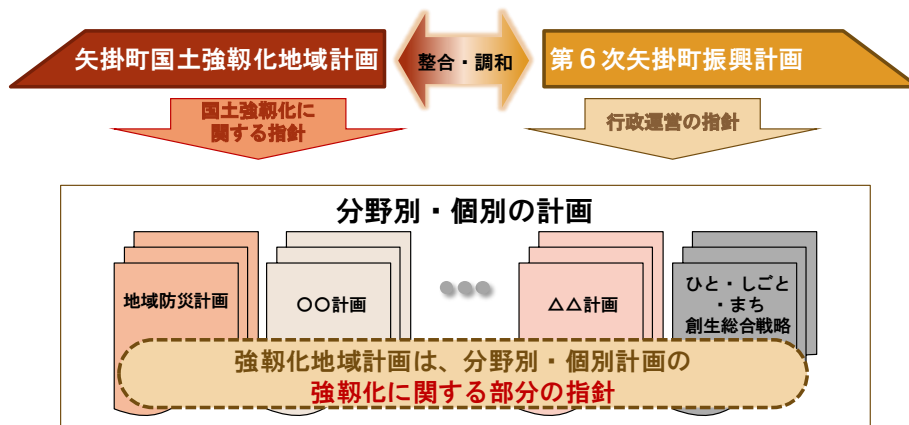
矢掛町国土強靭化地域計画

整合・調和

第６次矢掛町振興計画

国土強靭化に関する指針

行政運営の指針

分野別・個別の計画

地域防災計画

○○計画

△△計画

ひと・しごと・まち創生総合戦略

強靭化地域計画は、分野別・個別計画の強靭化に関する部分の指針